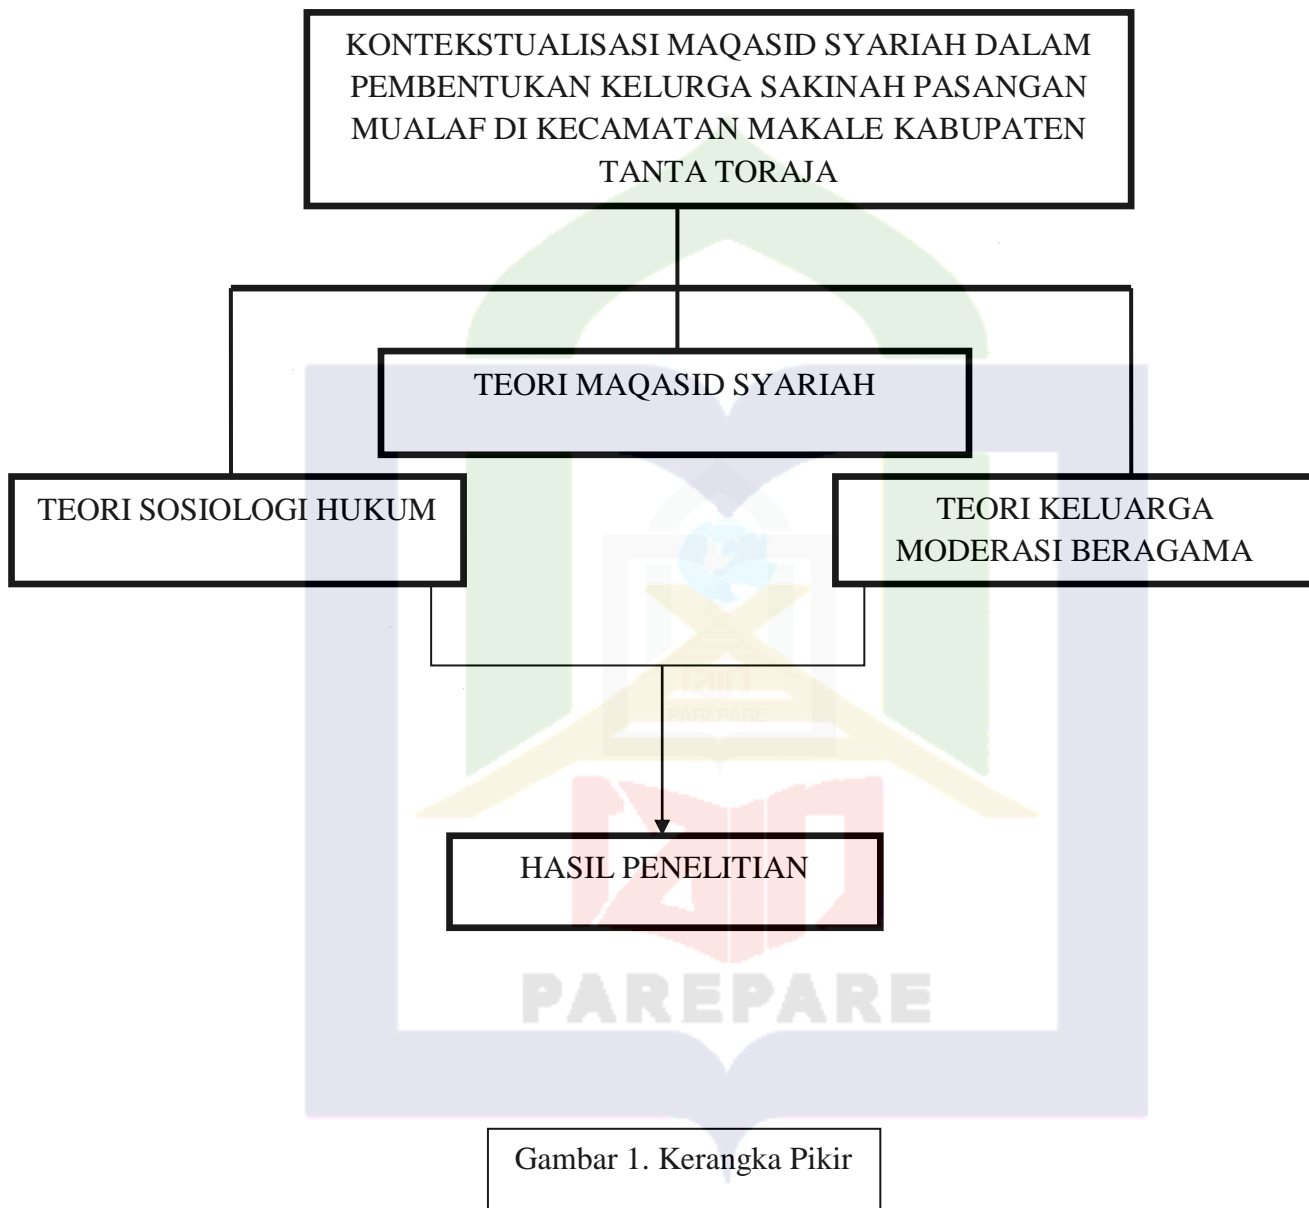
KONTEKSTUALISASI MAQASID SYARIAH DALAM PEMBENTUKAN KELURGA SAKINAH PASANGAN MUALAF DI KECAMATAN MAKALE KABUPATEN TANTA TORAJA

TEORI MAQASID SYARIAH

TEORI SOSIOLOGI HUKUM

TEORI KELUARGA MODERASI BERAGAMA

PAREPARE

HASIL PENELITIAN

PAREPARE

Gambar 1. Kerangka Pikir